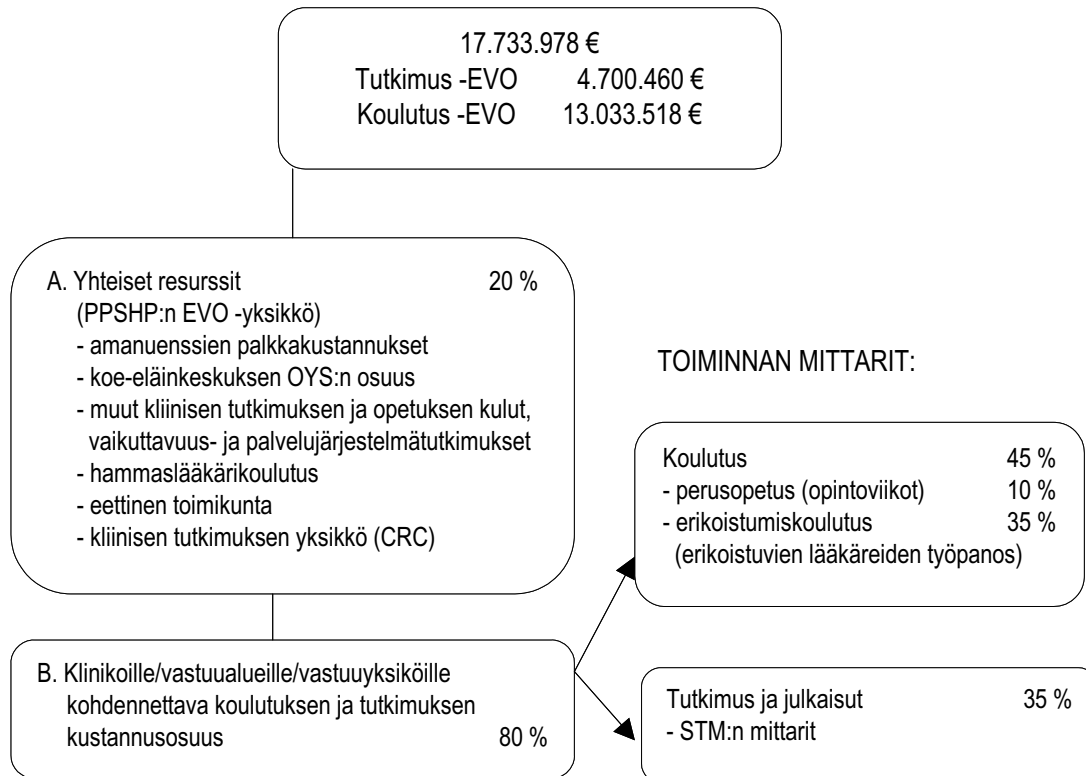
17.733.978 €
Tutkimus -EVO 4.700.460 €
Koulutus -EVO 13.033.518 €

A. Yhteiset resurssit 20 %
(PPSHP:n EVO -yksikkö)
- amanuenssien palkkakustannukset
- koe-eläinkeskuksen OYS:n osuus
- muut kliinisen tutkimuksen ja opetuksen kulut, vaikuttavuus- ja palvelujärjestelmätutkimukset
- hammaslääkärikoulutus
- eettinen toimikunta
- kliinisen tutkimuksen yksikkö (CRC)

B. Klinikoille/vastuualueille/vastuuyksiköille kohdennettava koulutuksen ja tutkimuksen kustannusosuus 80 %

TOIMINNAN MITTARIT:

Koulutus 45 %
- perusopetus (opintoviikot) 10 %
- erikoistumiskoulutus 35 %
(erikoistuvien lääkäreiden työpanos)

Tutkimus ja julkaisut 35 %
- STM:n mittarit